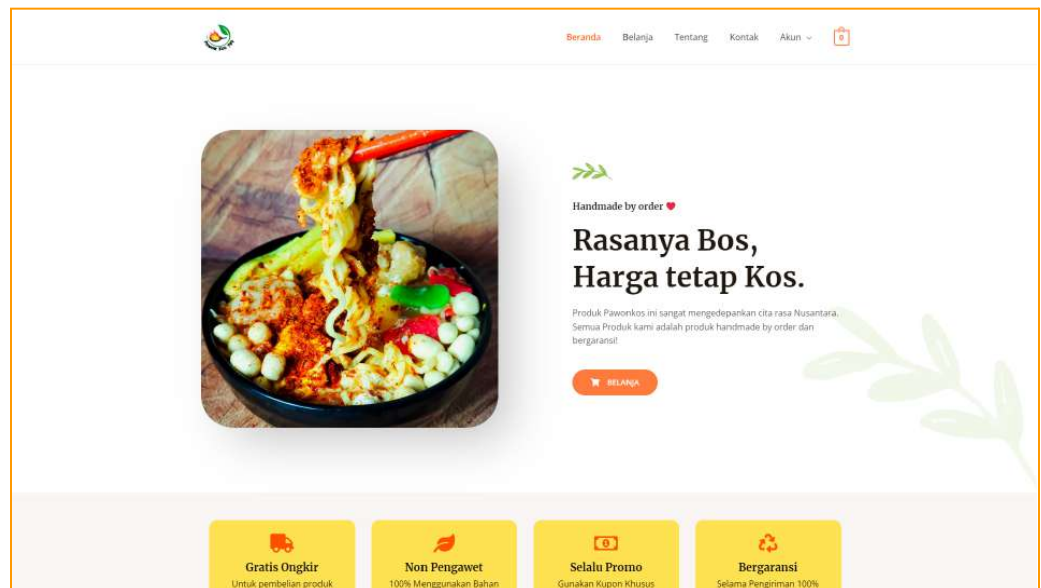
Beranda Belanja Tentang Kontak Akun 0

Handmade by order

Rasanya Bos, Harga tetap Kos.

Produk Pawonkos ini sangat mengedepankan cita rasa Nusantara. Semua Produk kami adalah produk handmade by order dan bergaransi!

BELANJA

Gratis Ongkir
Untuk pembelian produk

Non Pengawet
100% Menggunakan Bahan

Selalu Promo
Gunakan Kupon Khusus

Bergaransi
Selama Pengiriman 100%